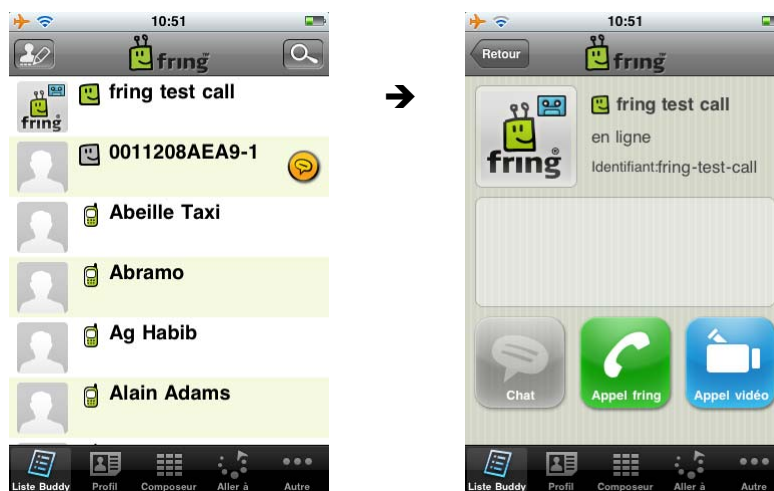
10:51

fring

fring

fring test call

0011208AEA9-1

Abeille Taxi

Abramo

Ag Habib

Alain Adams

Liste Buddy Profil Composeur Aller à Autre

10:51

Retour

fring

fring

fring test call

en ligne

Identifiant:fring-test-call

Chat

Appel fring

Appel vidéo

Liste Buddy Profil Composeur Aller à Autre